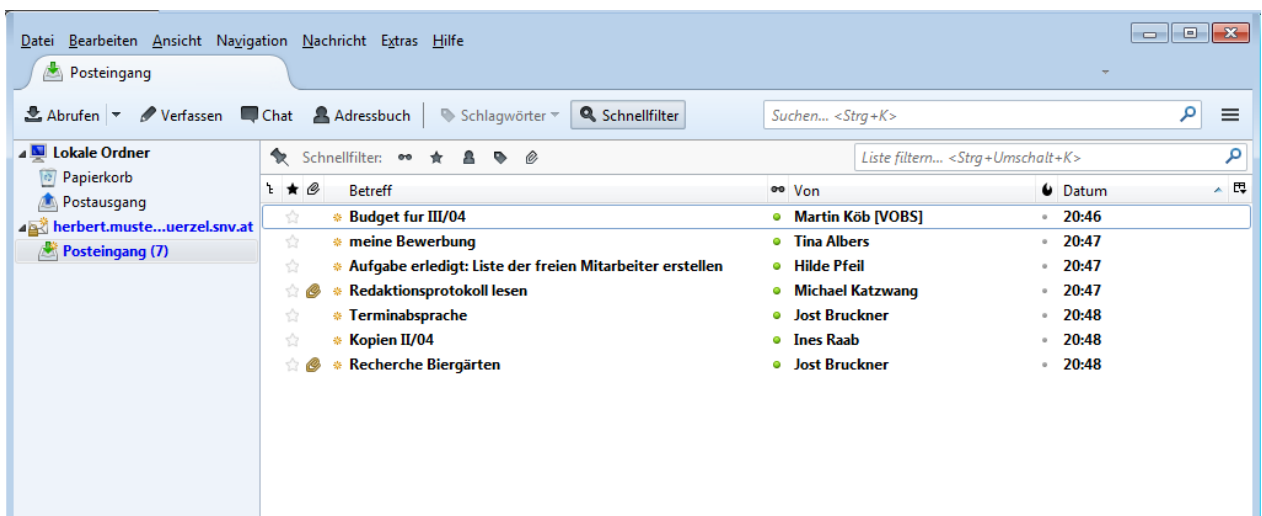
Datei Bearbeiten Ansicht Navigation Nachricht Extras Hilfe

Posteingang

Abrufen Verfassen Chat Adressbuch Schlagwörter Schnellfilter

Suchen... <Strg+K>

Lokale Ordner
Papierkorb
Postausgang
herbert.muste...uerzel.snv.at
Posteingang (7)

Schnellfilter:

Liste filtern... <Strg+Umschalt+K>

| Betreff | Von | Datum |
|---|---|---|
| Budget fur III/04 | Martin Köb [VOBS] | 20:46 |
| meine Bewerbung | Tina Albers | 20:47 |
| Aufgabe erledigt: Liste der freien Mitarbeiter erstellen | Hilde Pfeil | 20:47 |
| Redaktionsprotokoll lesen | Michael Katzwang | 20:47 |
| Terminabsprache | Jost Bruckner | 20:48 |
| Kopien II/04 | Ines Raab | 20:48 |
| Recherche Biergärten | Jost Bruckner | 20:48 |